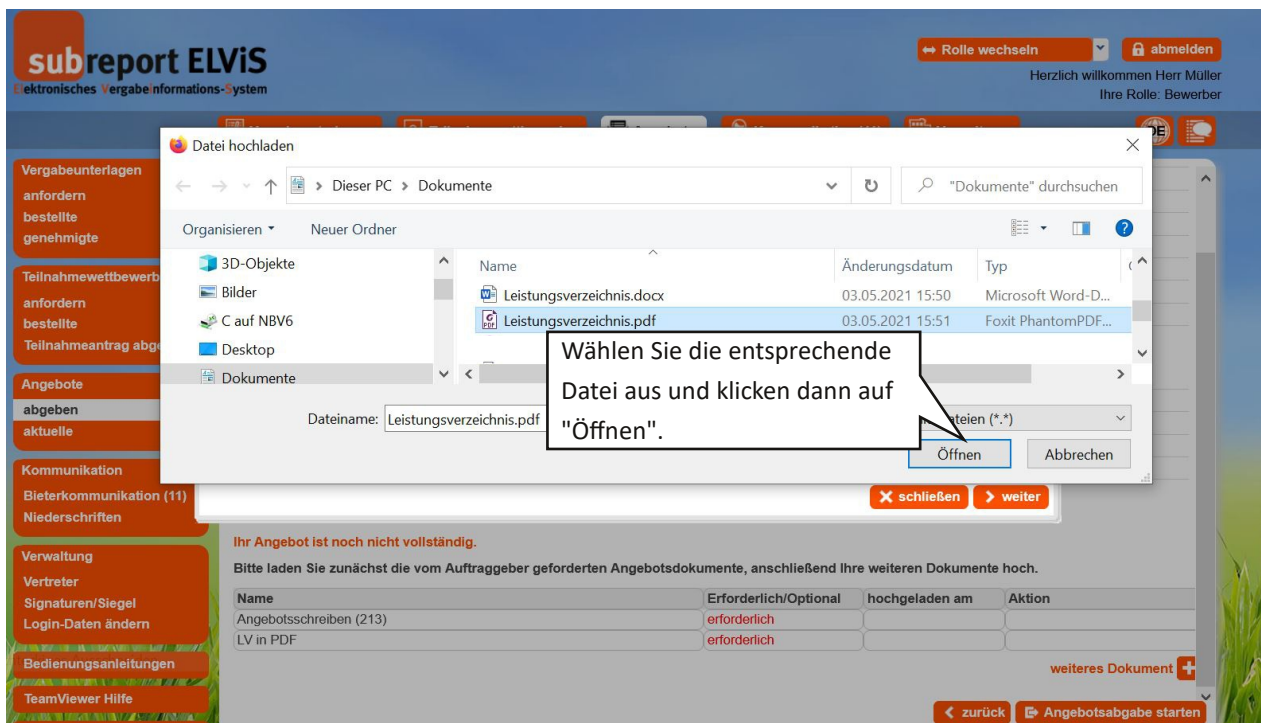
subreport ELViS
Elektronisches Vergabeinformations-System

Rolle wechseln
abmelden
Herzlich willkommen Herr Müller
Ihre Rolle: Bewerber

Vergabeunterlagen
anfordern
bestellte
genehmigte

Teilnahmewettbewerb
anfordern
bestellte
Teilnahmeantrag abge

Angebote
abgeben
aktuelle

Kommunikation
Bieterkommunikation (11)
Niederschriften

Verwaltung
Vertreter
Signaturen/Siegel
Login-Daten ändern

Bedienungsanleitungen

TeamViewer Hilfe

Datei hochladen

Dieser PC > Dokumente
"Dokumente" durchsuchen
Organisieren
Neuer Ordner

3D-Objekte
Bilder
C auf NBV6
Desktop
Dokumente

| Name | Änderungsdatum | Typ |
|---|---|---|
| Leistungsverzeichnis.docx | 03.05.2021 15:50 | Microsoft Word-D... |
| Leistungsverzeichnis.pdf | 03.05.2021 15:51 | Foxit PhantomPDF... |

Dateiname: Leistungsverzeichnis.pdf
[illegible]teien (*.*)
Öffnen
Abbrechen

Wählen Sie die entsprechende Datei aus und klicken dann auf "Öffnen".

schließen
weiter

Ihr Angebot ist noch nicht vollständig.
Bitte laden Sie zunächst die vom Auftraggeber geforderten Angebotsdokumente, anschließend Ihre weiteren Dokumente hoch.

| Name | Erforderlich/Optional | hochgeladen am | Aktion |
|---|---|---|---|
| Angebotsschreiben (213) | erforderlich | | |
| LV in PDF | erforderlich | | |

weiteres Dokument

zurück
Angebotsabgabe starten